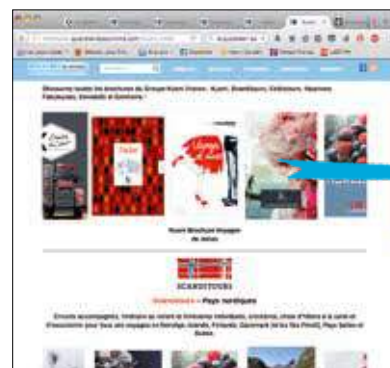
Découvrez toutes les brochures du Groupe Kuoni France : Kuoni, Scanditours, Celtictours, Vacances Fabuleuses, Donatello et Ecoles & ...

Kuoni Brochure Voyages de luxe

SCANDITOURS

Scanditours > Pays nordiques

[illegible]